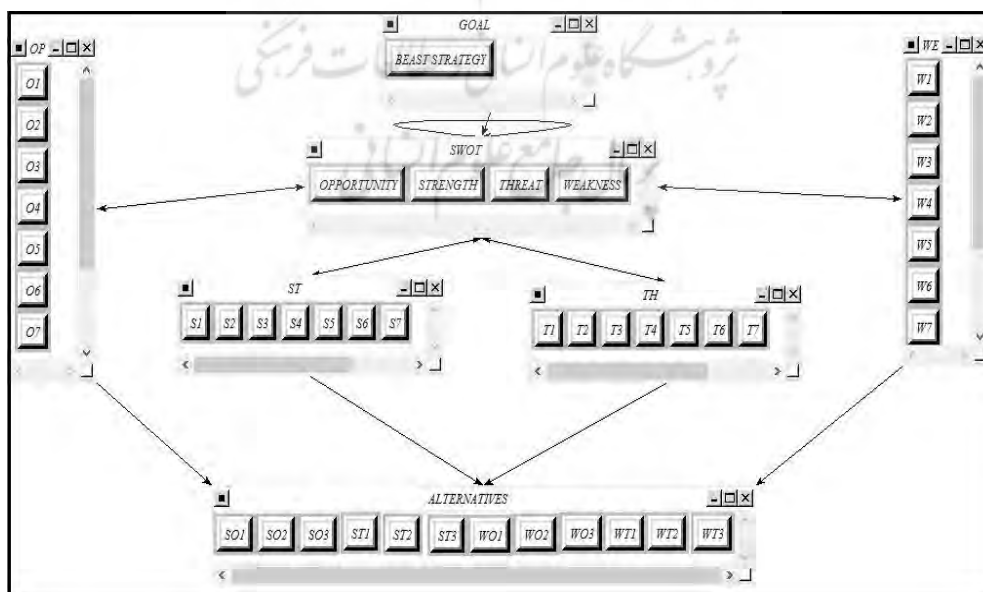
GOAL
BEAST STRATEGY

OP
O1
O2
O3
O4
O5
O6
O7

WE
W1
W2
W3
W4
W5
W6
W7

SWOT
OPPORTUNITY
STRENGTH
THREAT
WEAKNESS

ST
S1
S2
S3
S4
S5
S6
S7

TH
T1
T2
T3
T4
T5
T6
T7

ALTERNATIVES
SO1
SO2
SO3
ST1
ST2
ST3
WO1
WO2
WO3
WT1
WT2
WT3

پژوهشگاه علوم انسانی و مطالعات فرهنگی
پرتال جامع علوم انسانی